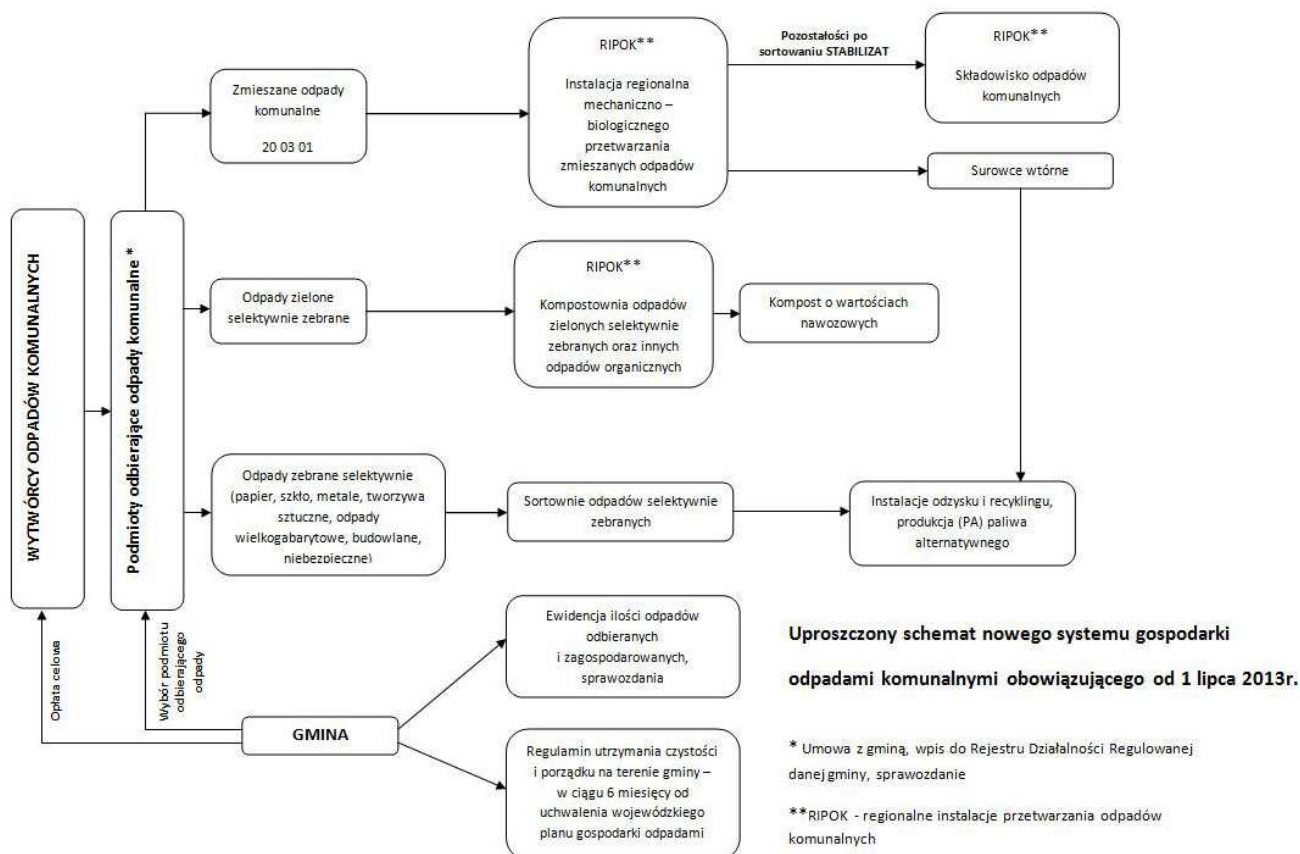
WYTWÓRCY ODPADÓW KOMUNALNYCH

Podmioty odbierające odpady komunalne *

Zmieszane odpady komunalne

20 03 01

RIPOK**

Instalacja regionalna mechaniczno – biologicznego przetwarzania zmieszanych odpadów komunalnych

Pozostałości po sortowaniu STABILIZAT

RIPOK**

Składowisko odpadów komunalnych

Surowce wtórne

Odpady zielone selektywnie zebrane

RIPOK**

Kompostownia odpadów zielonych selektywnie zebranych oraz innych odpadów organicznych

Kompost o wartościach nawozowych

Odpady zebrane selektywnie (papier, szkło, metale, tworzywa sztuczne, odpady wielkogabarytowe, budowlane, niebezpieczne)

Sortownie odpadów selektywnie zebranych

Instalacje odzysku i recyklingu, produkcja (PA) paliwa alternatywnego

Opłata celowa

Wybór podmiotu odbierającego odpady

GMINA

Ewidencja ilości odpadów odbieranych i zagospodarowanych, sprawozdania

Regulamin utrzymania czystości i porządku na terenie gminy – w ciągu 6 miesięcy od uchwalenia wojewódzkiego planu gospodarki odpadami

Uproszczony schemat nowego systemu gospodarki odpadami komunalnymi obowiązującego od 1 lipca 2013r.

* Umowa z gminą, wpis do Rejestru Działalności Regulowanej danej gminy, sprawozdanie

**RIPOK - regionalne instalacje przetwarzania odpadów komunalnych